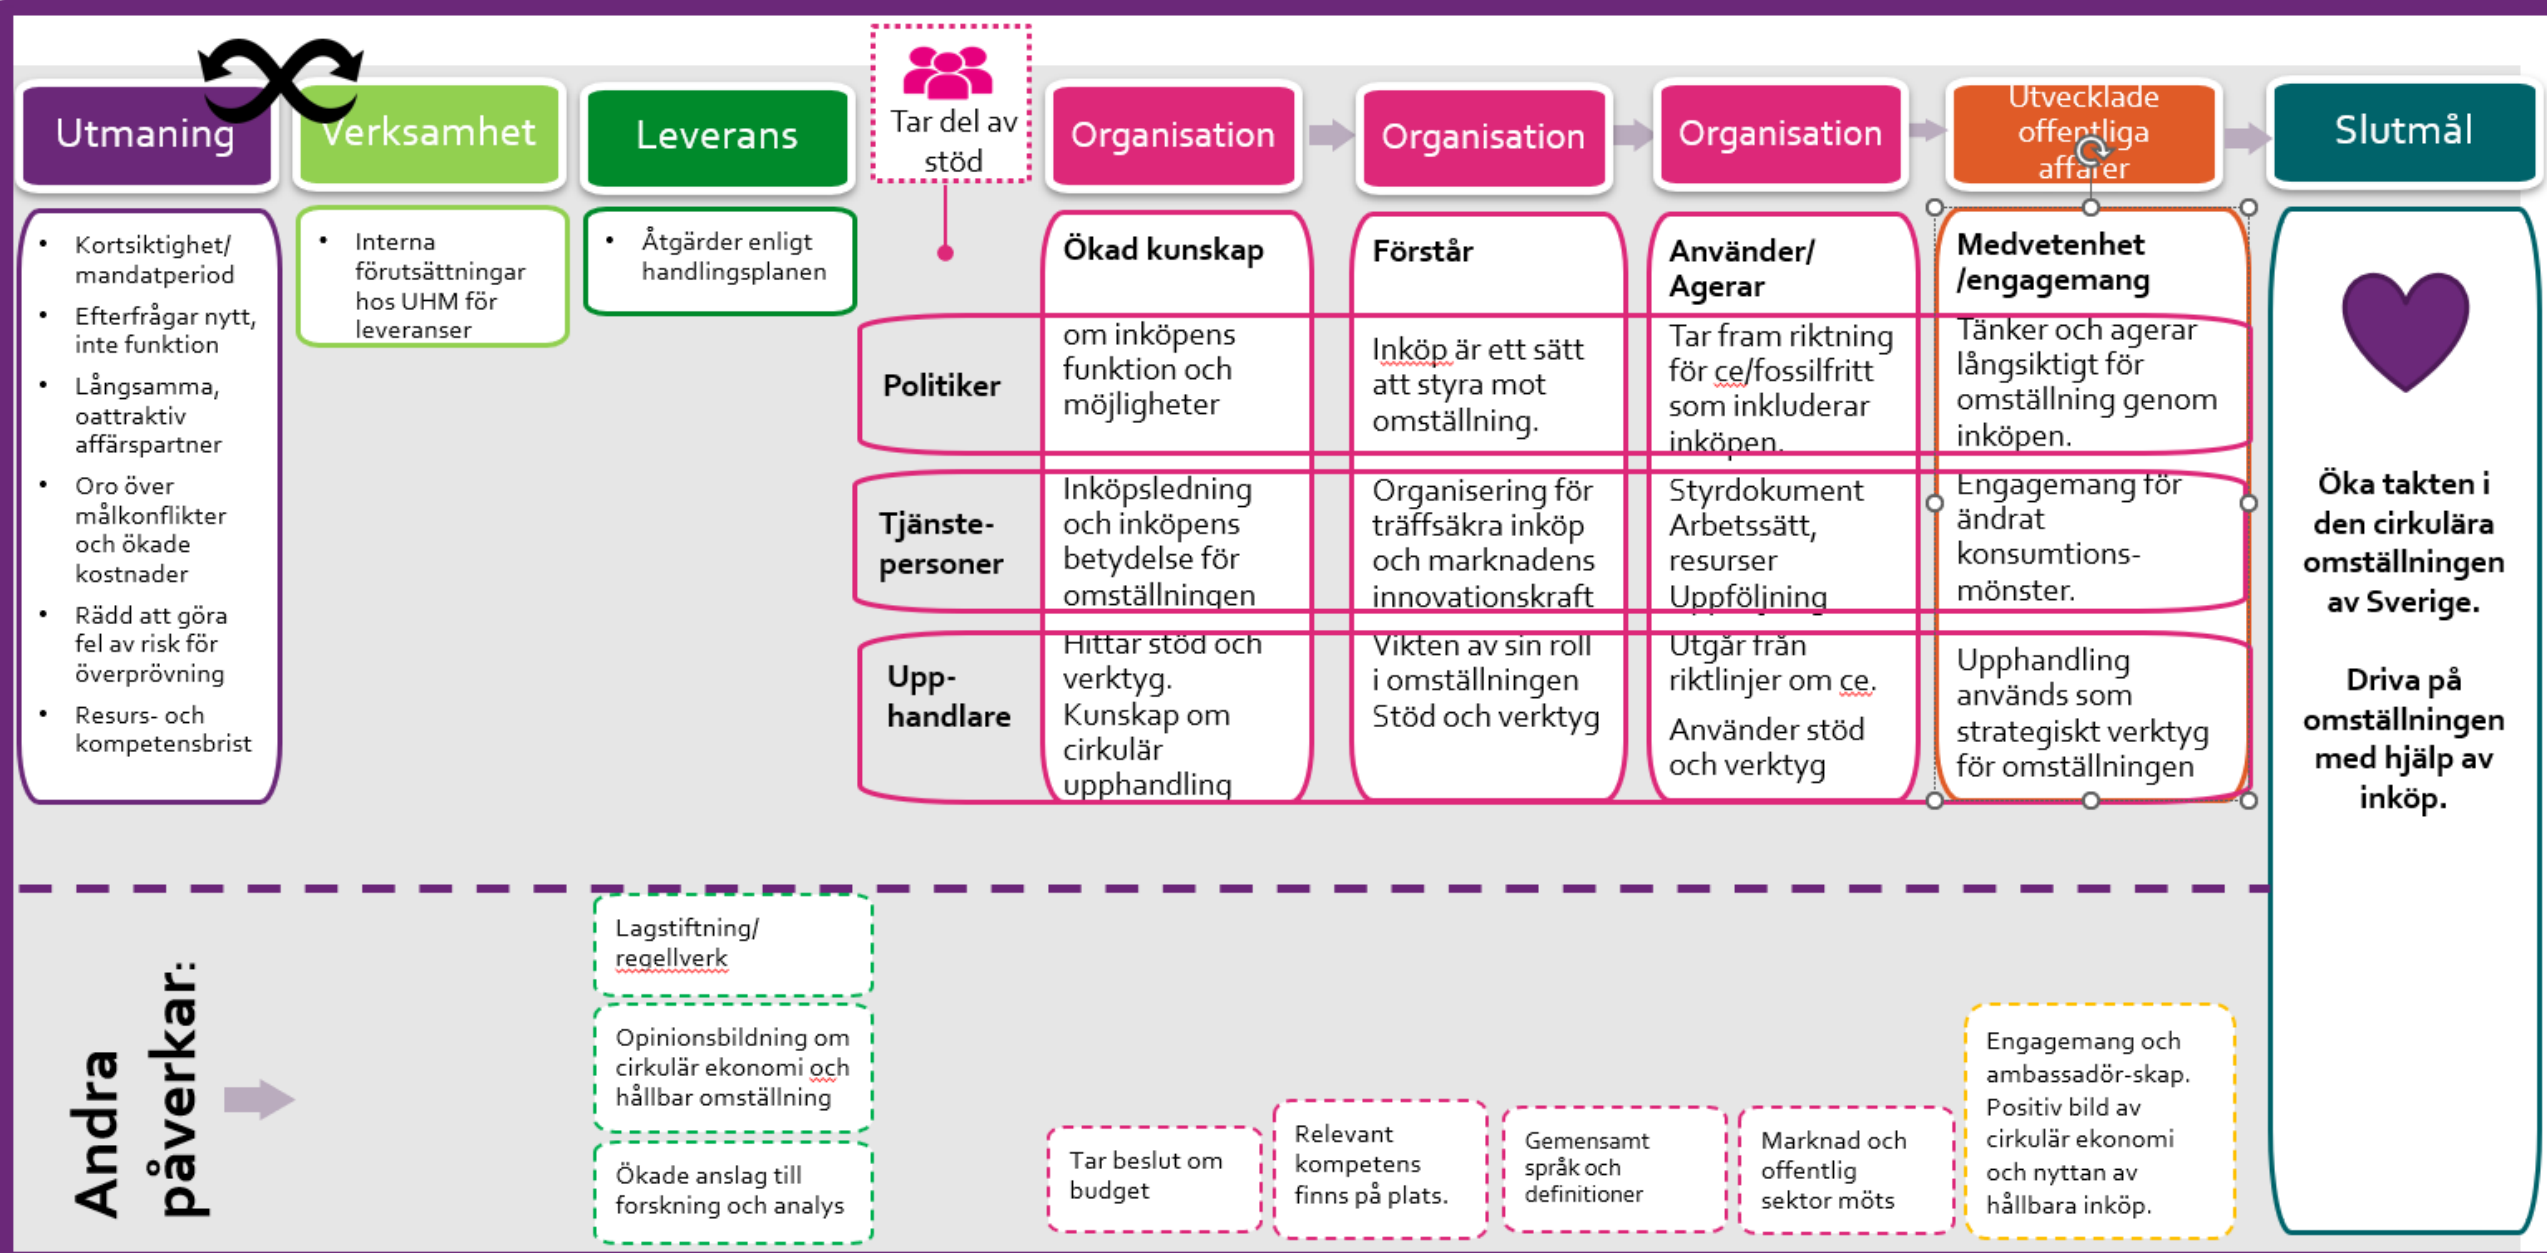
Utmaning

Verksamhet

Leverans

Tar del av stöd

Organisation

Organisation

Organisation

Utvecklade offentliga affärer

Slutmål

- Kortsiktighet/ mandatperiod
- Efterfrågar nytt, inte funktion
- Långsamma, oattraktiv affärspartner
- Oro över målkonflikter och ökade kostnader
- Rädd att göra fel av risk för överprövning
- Resurs- och kompetensbrist

- Interna förutsättningar hos UHM för leveranser

- Åtgärder enligt handlingsplanen

| | Ökad kunskap | Förstår | Använder/ Agerar | Medvetenhet /engagemang |
|---|---|---|---|---|
| Politiker | om inköpens funktion och möjligheter | Inköp är ett sätt att styra mot omställning. | Tar fram riktning för ce/fossilfritt som inkluderar inköpen. | Tänker och agerar långsiktigt för omställning genom inköpen. |
| Tjänste-personer | Inköpsledning och inköpens betydelse för omställningen | Organisering för träffsäkra inköp och marknadens innovationskraft | Styrdokument Arbetssätt, resurser Uppföljning | Engagemang för ändrat konsumtions-mönster. |
| Upp-handlare | Hittar stöd och verktyg. Kunskap om cirkulär upphandling | Vikten av sin roll i omställningen Stöd och verktyg | Utgår från riktlinjer om ce. Använder stöd och verktyg | Upphandling används som strategiskt verktyg för omställningen |

Öka takten i den cirkulära omställningen av Sverige.

Driva på omställningen med hjälp av inköp.

Andra påverkar:

Lagstiftning/ regellverk

Opinionsbildning om cirkulär ekonomi och hållbar omställning

Ökade anslag till forskning och analys

Tar beslut om budget

Relevant kompetens finns på plats.

Gemensamt språk och definitioner

Marknad och offentlig sektor möts

Engagemang och ambassadör-skap. Positiv bild av cirkulär ekonomi och nyttan av hållbara inköp.